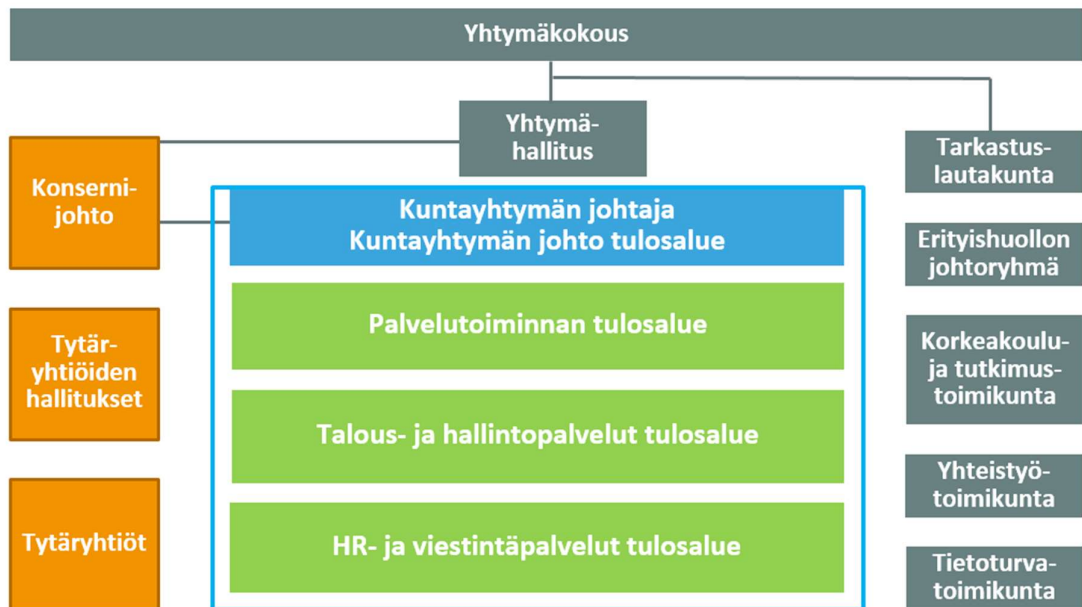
Yhtymäkokous

Yhtymähallitus

Tarkastuslautakunta

Konsernijohto

Kuntayhtymän johtaja
Kuntayhtymän johto tulosalue

Erityishuollon johtoryhmä

Palvelutoiminnan tulosalue

Tytäryhtiöiden hallitukset

Korkeakoulu- ja tutkimustoimikunta

Talous- ja hallintopalvelut tulosalue

Yhteistyötoimikunta

Tytäryhtiöt

HR- ja viestintäpalvelut tulosalue

Tietoturvatoimikunta